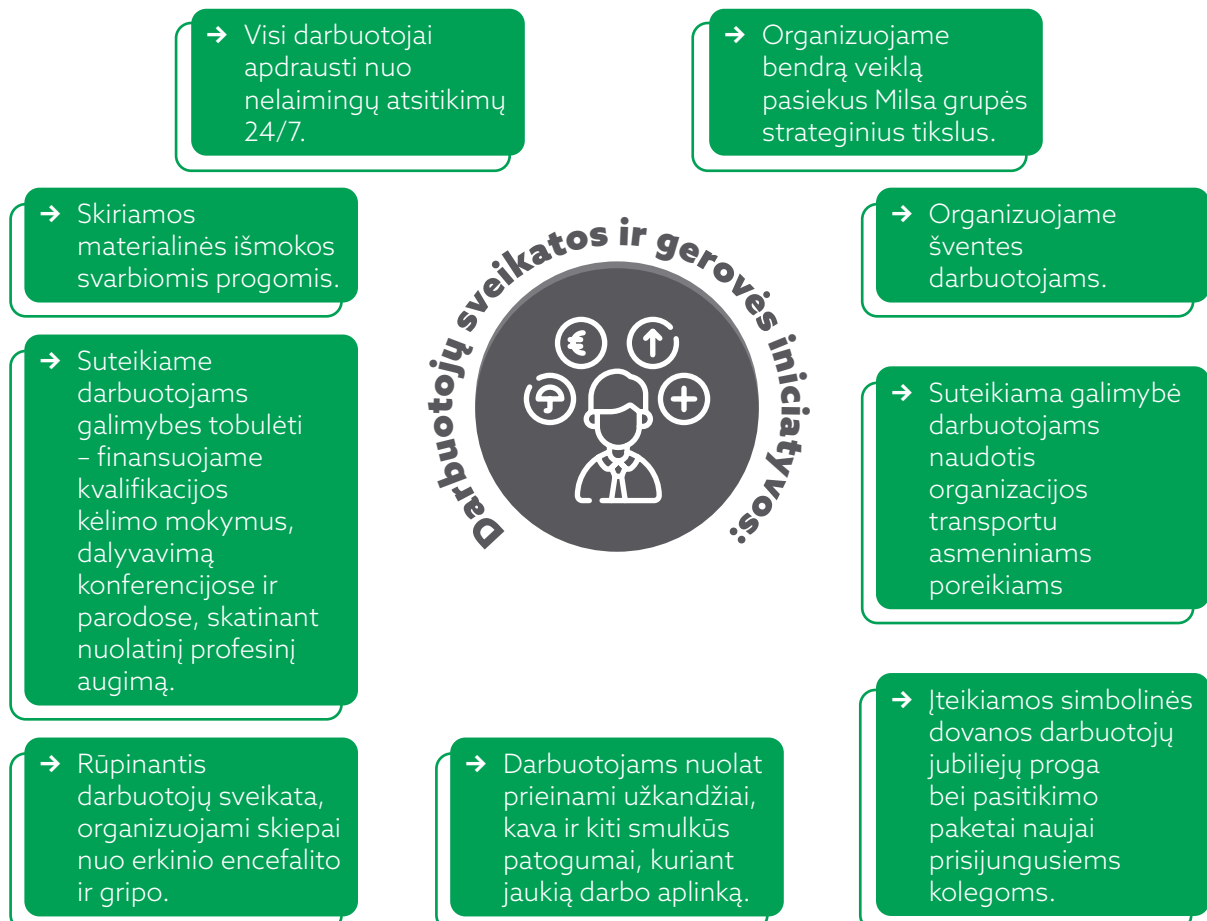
Darbuotojų sveikatos ir gerovės iniciatyvos:

➔ Visi darbuotojai apdrausti nuo nelaimingų atsitikimų 24/7.

➔ Organizuojame bendrą veiklą pasiekus Milsa grupės strateginius tikslus.

➔ Skiriamos materialinės išmokos svarbiomis progomis.

➔ Organizuojame šventes darbuotojams.

➔ Suteikiame darbuotojams galimybes tobulėti – finansuojame kvalifikacijos kėlimo mokymus, dalyvavimą konferencijose ir parodose, skatinant nuolatinį profesinį augimą.

➔ Suteikiama galimybė darbuotojams naudotis organizacijos transportu asmeniniams poreikiams

➔ Rūpinantis darbuotojų sveikata, organizuojami skiepai nuo erkinio encefalito ir gripo.

➔ Darbuotojams nuolat prieinami užkandžiai, kava ir kiti smulkūs patogumai, kuriant jaukią darbo aplinką.

➔ Įteikiamos simbolinės dovanos darbuotojų jubiliejų proga bei pasitikimo paketai naujai prisijungusiems kolegoms.